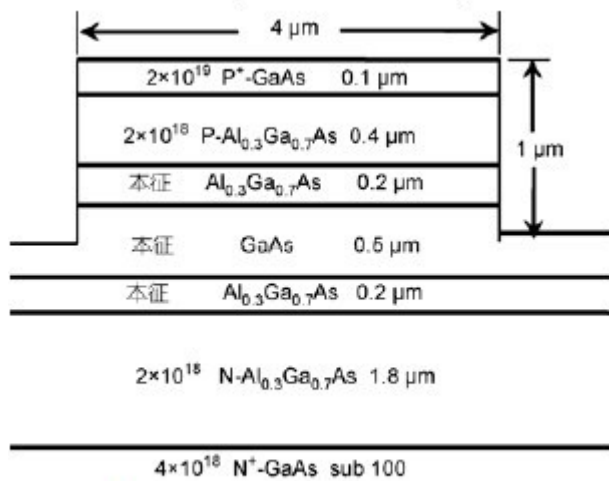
4 μm

$2\times10^{19}$ $P^{+}$-GaAs 0.1 μm

$2\times10^{18}$ P-$Al_{0.3}Ga_{0.7}As$ 0.4 μm

1 μm

本征 $Al_{0.3}Ga_{0.7}As$ 0.2 μm

本征 GaAs 0.5 μm

本征 $Al_{0.3}Ga_{0.7}As$ 0.2 μm

$2\times10^{18}$ N-$Al_{0.3}Ga_{0.7}As$ 1.8 μm

$4\times10^{18}$ $N^{+}$-GaAs sub 100